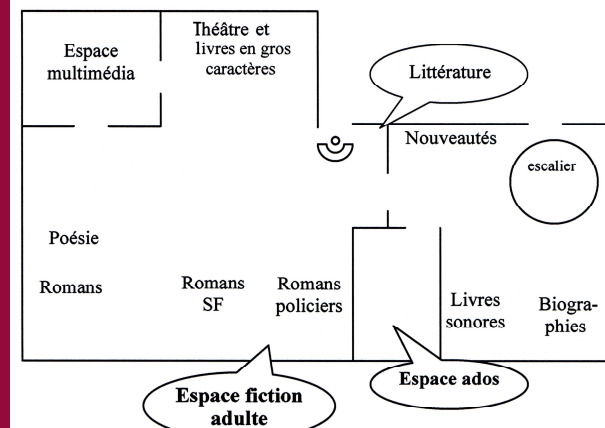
Espace multimédia

Théâtre et livres en gros caractères

Littérature

Nouveautés

escalier

Poésie

Romans

Romans SF

Romans policiers

Livres sonores

Biographies

Espace fiction adulte

Espace ados